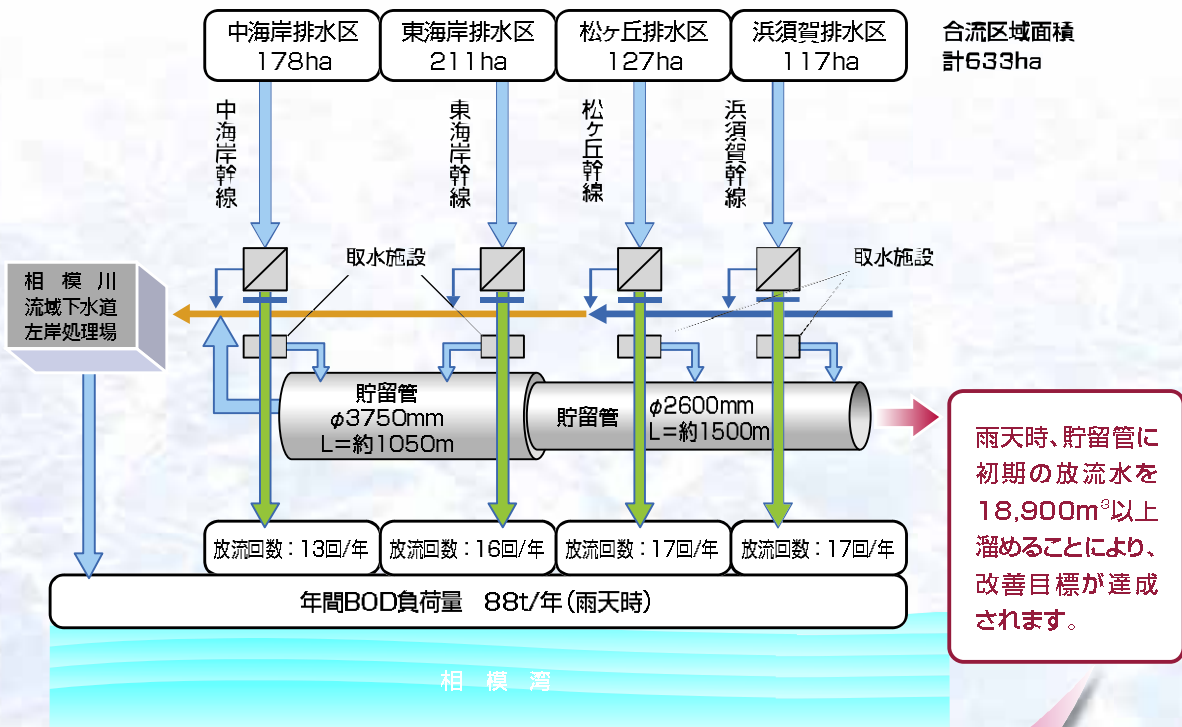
中海岸排水区 178ha

東海岸排水区 211ha

松ヶ丘排水区 127ha

浜須賀排水区 117ha

合流区域面積 計633ha

中海岸幹線

東海岸幹線

松ヶ丘幹線

浜須賀幹線

相模川流域下水道左岸処理場

取水施設

取水施設

貯留管 $\phi$3750mm L=約1050m

貯留管

$\phi$2600mm L=約1500m

雨天時、貯留管に初期の放流水を18,900m$^3$以上溜めることにより、改善目標が達成されます。

放流回数：13回/年

放流回数：16回/年

放流回数：17回/年

放流回数：17回/年

年間BOD負荷量　88t/年（雨天時）

相模湾